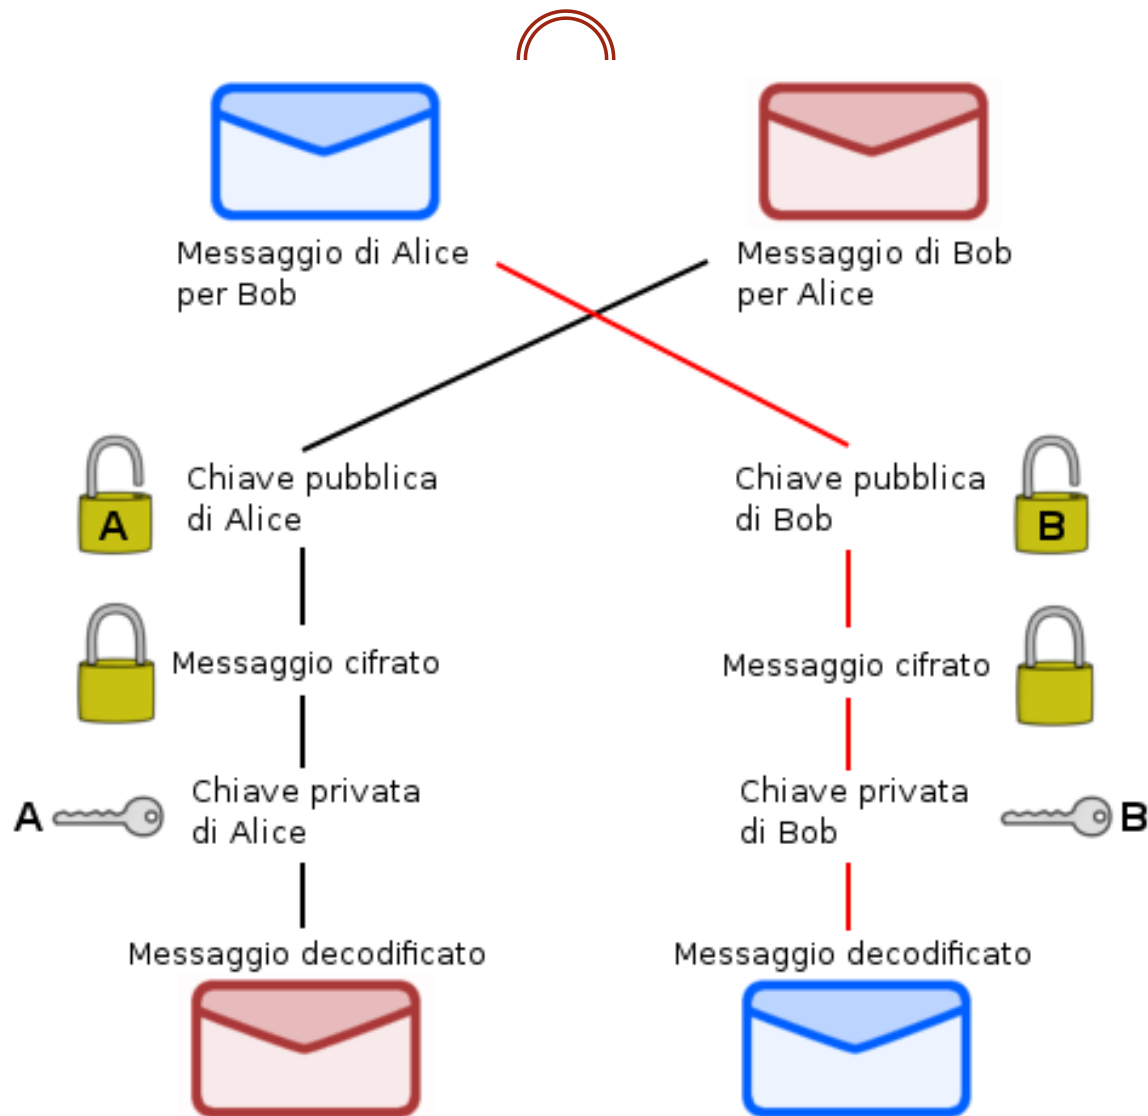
Messaggio di Alice per Bob

Messaggio di Bob per Alice

A

Chiave pubblica di Alice

Chiave pubblica di Bob

B

Messaggio cifrato

Messaggio cifrato

A

Chiave privata di Alice

Chiave privata di Bob

B

Messaggio decodificato

Messaggio decodificato